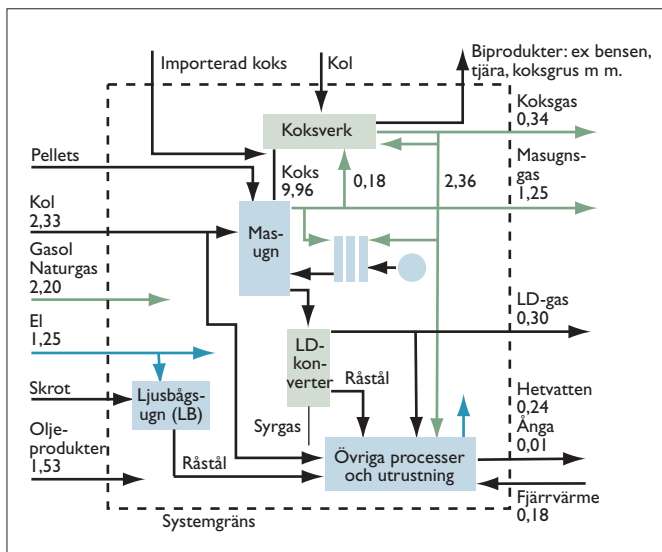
Importerad koks
Kol
Biprodukter: ex bensen, tjära, koksgrus m m.
Koksverk
Koksgas 0,34
Pellets
0,18
2,36
Masugnsgas 1,25
Koks 9,96
Kol 2,33
Masugn
Gasol Naturgas 2,20
LD-gas 0,30
El 1,25
LD-konverter
Skrot
Råstål
Ljusbågsugn (LB)
Hetvatten 0,24
Ånga 0,01
Oljeprodukter 1,53
Syrgas
Råstål
Övriga processer och utrustning
Fjärrvärme 0,18
Systemgräns